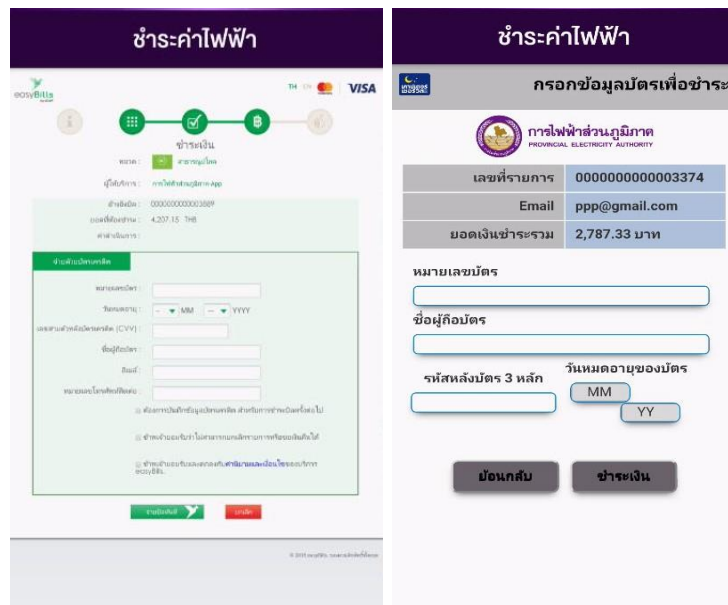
ชำระค่าไฟฟ้า

easyBills

TH EN VISA

ชำระเงิน

หมวด : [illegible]

ผู้ให้บริการ : การไฟฟ้าส่วนภูมิภาค App

อ้างอิง : 0000000000003889

ยอดที่ต้องชำระ : 4,207.15 THB

ค่าดำเนินการ :

ชำระด้วยบัตรเครดิต

หมายเลขบัตร :

วันหมดอายุ : MM YYYY

เลขสามตัวหลังบัตรเครดิต (CVV) :

ชื่อผู้ถือบัตร :

อีเมล์ :

หมายเลขโทรศัพท์มือถือ :

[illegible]

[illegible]

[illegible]

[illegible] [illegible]

© 2015 easyBills. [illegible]

ชำระค่าไฟฟ้า

กรอกข้อมูลบัตรเพื่อชำระ

การไฟฟ้าส่วนภูมิภาค
PROVINCIAL ELECTRICITY AUTHORITY

| เลขที่รายการ | 0000000000003374 |
|---|---|
| Email | ppp@gmail.com |
| ยอดเงินชำระรวม | 2,787.33 บาท |

หมายเลขบัตร

ชื่อผู้ถือบัตร

รหัสหลังบัตร 3 หลัก

วันหมดอายุของบัตร

MM

YY

ย้อนกลับ

ชำระเงิน